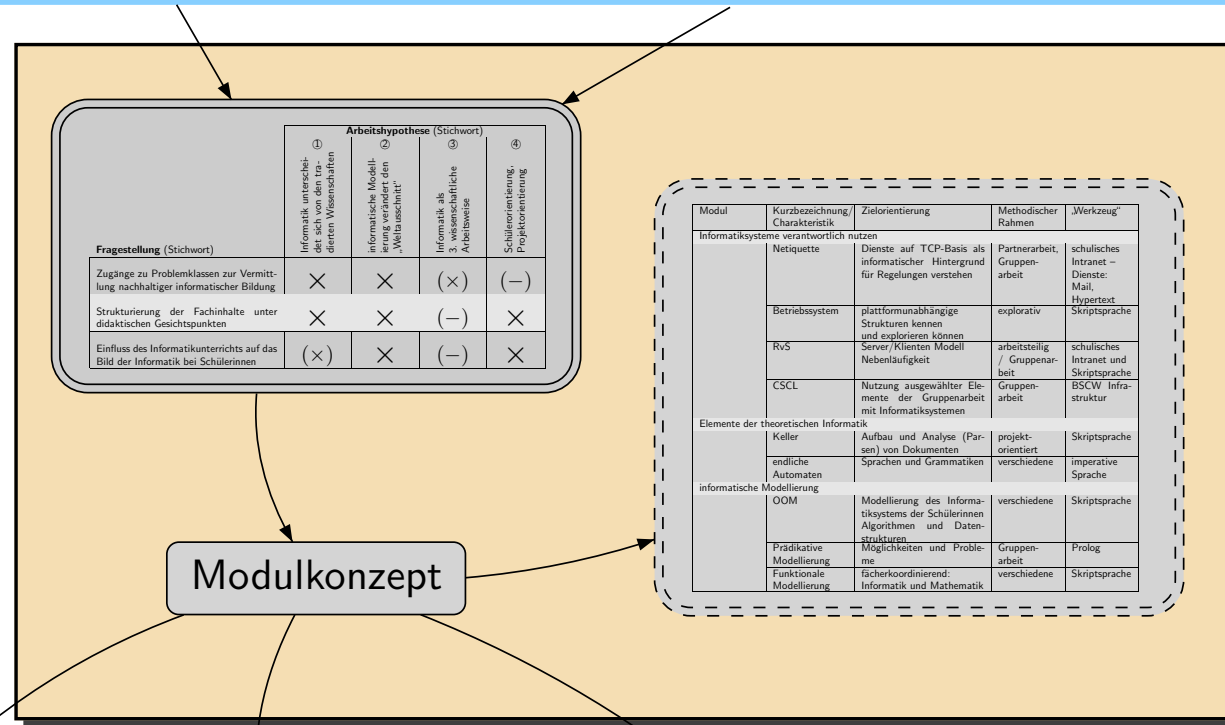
| Fragestellung (Stichwort) | ① Informatik unterscheidet sich von den tradierten Wissenschaften | ② informatische Modellierung verändert den „Weltausschnitt" | ③ Informatik als 3. wissenschaftliche Arbeitsweise | ④ Schülerorientierung, Projektorientierung |
|---|---|---|---|---|
| Zugänge zu Problemklassen zur Vermittlung nachhaltiger informatischer Bildung | × | × | (×) | (−) |
| Strukturierung der Fachinhalte unter didaktischen Gesichtspunkten | × | × | (−) | × |
| Einfluss des Informatikunterrichts auf das Bild der Informatik bei Schülerinnen | (×) | × | (−) | × |

Arbeitshypothese (Stichwort)

| Modul | Kurzbezeichnung/ Charakteristik | Zielorientierung | Methodischer Rahmen | „Werkzeug" |
|---|---|---|---|---|
| Informatiksysteme verantwortlich nutzen | | | | |
| | Netiquette | Dienste auf TCP-Basis als informatischer Hintergrund für Regelungen verstehen | Partnerarbeit, Gruppenarbeit | schulisches Intranet – Dienste: Mail, Hypertext |
| | Betriebssystem | plattformunabhängige Strukturen kennen und explorieren können | explorativ | Skriptsprache |
| | RvS | Server/Klienten Modell Nebenläufigkeit | arbeitsteilig / Gruppenarbeit | schulisches Intranet und Skriptsprache |
| | CSCL | Nutzung ausgewählter Elemente der Gruppenarbeit mit Informatiksystemen | Gruppenarbeit | BSCW Infrastruktur |
| Elemente der theoretischen Informatik | | | | |
| | Keller | Aufbau und Analyse (Parsen) von Dokumenten | projektorientiert | Skriptsprache |
| | endliche Automaten | Sprachen und Grammatiken | verschiedene | imperative Sprache |
| informatische Modellierung | | | | |
| | OOM | Modellierung des Informatiksystems der Schülerinnen Algorithmen und Datenstrukturen | verschiedene | Skriptsprache |
| | Prädikative Modellierung | Möglichkeiten und Probleme | Gruppenarbeit | Prolog |
| | Funktionale Modellierung | fächerkoordinierend: Informatik und Mathematik | verschiedene | Skriptsprache |

Modulkonzept